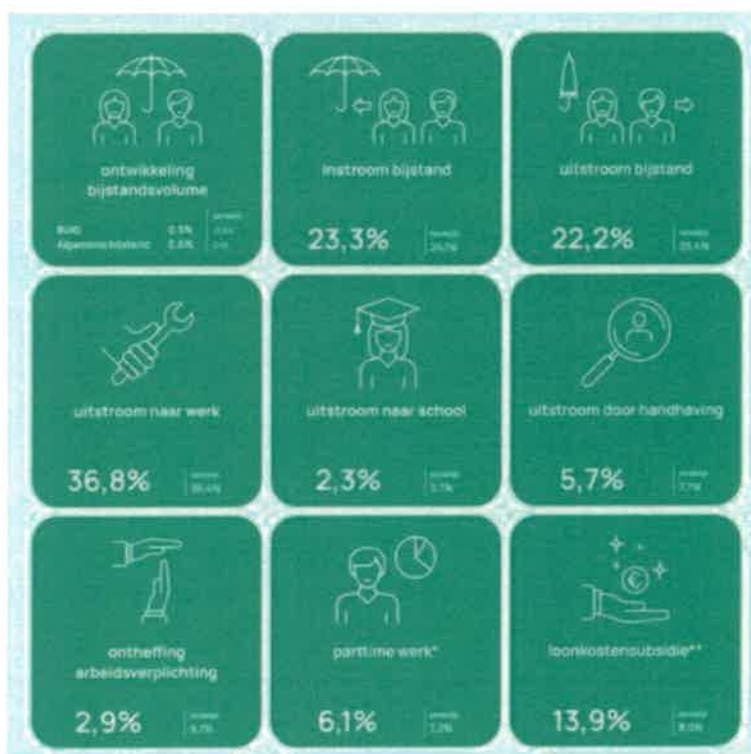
ontwikkeling bijstandsvolume

BUIG 0,5%
Algemene bijstand 0,6%

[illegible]
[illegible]
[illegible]

instroom bijstand

23,3%

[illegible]
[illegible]

uitstroom bijstand

22,2%

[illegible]
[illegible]

uitstroom naar werk

36,8%

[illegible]
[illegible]

uitstroom naar school

2,3%

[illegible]
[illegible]

uitstroom door handhaving

5,7%

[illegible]
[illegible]

ontheffing arbeidsverplichting

2,9%

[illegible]
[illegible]

parttime werk*

6,1%

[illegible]
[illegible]

loonkostensubsidie**

13,9%

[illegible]
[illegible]